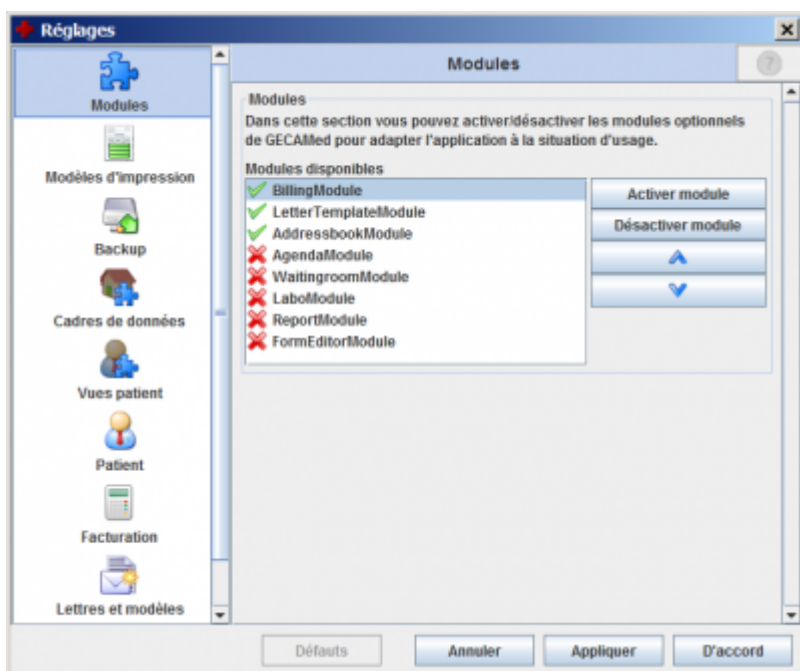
Réglages

Modules

Modèles d'impression

Backup

Cadres de données

Vues patient

Patient

Facturation

Lettres et modèles

Modules

?

Modules

Dans cette section vous pouvez activer/désactiver les modules optionnels de GECAMed pour adapter l'application à la situation d'usage.

Modules disponibles

BillingModule
LetterTemplateModule
AddressbookModule
AgendaModule
WaitingroomModule
LaboModule
ReportModule
FormEditorModule

Activer module

Désactiver module

Défauts

Annuler

Appliquer

D'accord